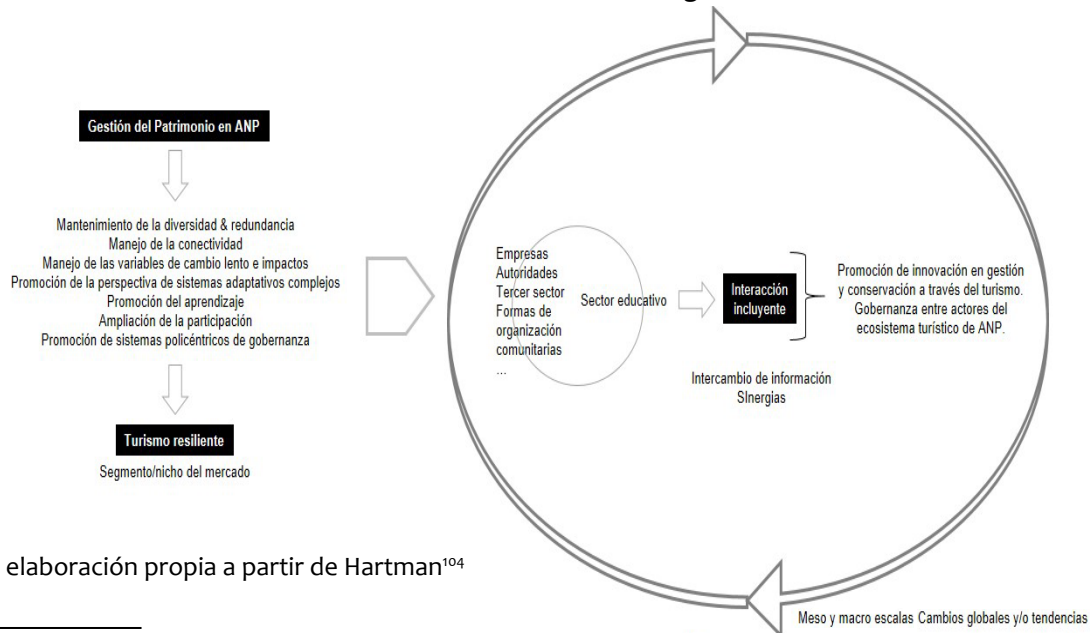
Gestión del Patrimonio en ANP

Mantenimiento de la diversidad & redundancia
Manejo de la conectividad
Manejo de las variables de cambio lento e impactos
Promoción de la perspectiva de sistemas adaptativos complejos
Promoción del aprendizaje
Ampliación de la participación
Promoción de sistemas policéntricos de gobernanza

Turismo resiliente

Segmento/nicho del mercado

Empresas
Autoridades
Tercer sector
Formas de organización comunitarias
...

Sector educativo

Interacción incluyente

Promoción de innovación en gestión y conservación a través del turismo. Gobernanza entre actores del ecosistema turístico de ANP.

Intercambio de información
SInergias

Meso y macro escalas Cambios globales y/o tendencias

elaboración propia a partir de Hartman$^{104}$